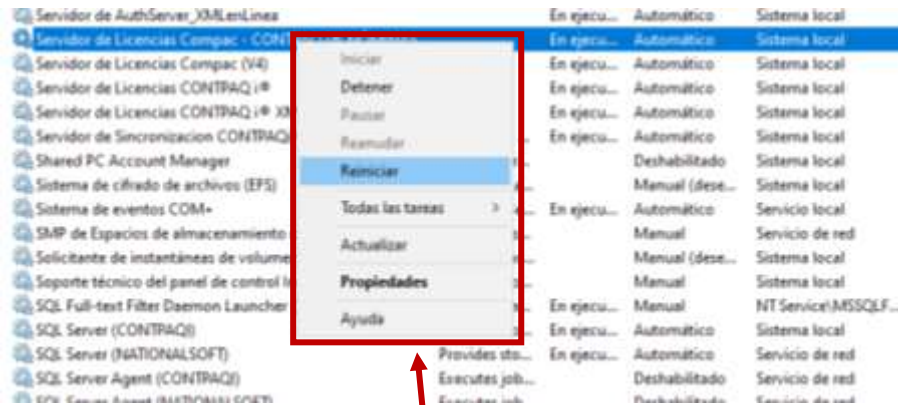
| | | | | |
|---|---|---|---|---|
| Servidor de AuthServer_XMLenLinea | | En ejecu... | Automático | Sistema local |
| Servidor de Licencias Compac - CONT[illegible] | | En ejecu... | Automático | Sistema local |
| Servidor de Licencias Compac (V4) | | En ejecu... | Automático | Sistema local |
| Servidor de Licencias CONTPAQ i® | | En ejecu... | Automático | Sistema local |
| Servidor de Licencias CONTPAQ i® XM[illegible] | | En ejecu... | Automático | Sistema local |
| Servidor de Sincronizacion CONTPAQi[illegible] | | En ejecu... | Automático | Sistema local |
| Shared PC Account Manager | | | Deshabilitado | Sistema local |
| Sistema de cifrado de archivos (EFS) | | | Manual (dese... | Sistema local |
| Sistema de eventos COM+ | | En ejecu... | Automático | Servicio local |
| SMP de Espacios de almacenamiento | | | Manual | Servicio de red |
| Solicitante de instantáneas de volume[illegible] | | | Manual (dese... | Sistema local |
| Soporte técnico del panel de control I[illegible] | | | Manual | Sistema local |
| SQL Full-text Filter Daemon Launcher | | En ejecu... | Manual | NT Service\MSSQLF... |
| SQL Server (CONTPAQI) | | En ejecu... | Automático | Sistema local |
| SQL Server (NATIONALSOFT) | Provides sto... | En ejecu... | Automático | Servicio de red |
| SQL Server Agent (CONTPAQI) | Executes job... | | Deshabilitado | Servicio de red |
| SQL Server Agent (NATIONALSOFT) | Executes job... | | Deshabilitado | Servicio de red |

Iniciar
Detener
Pausar
Reanudar
Reiniciar
Todas las tareas >
Actualizar
Propiedades
Ayuda